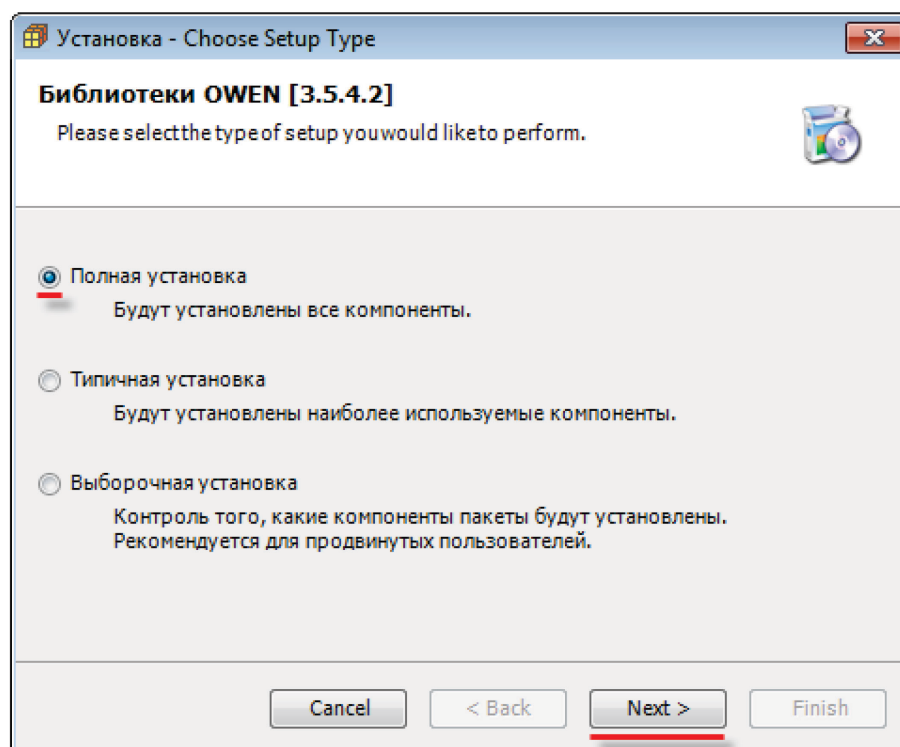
Установка - Choose Setup Type

Библиотеки OWEN [3.5.4.2]
Please selectthe type of setup youwould liketo perform.

Полная установка
Будут установлены все компоненты.

Типичная установка
Будут установлены наиболее используемые компоненты.

Выборочная установка
Контроль того, какие компоненты пакеты будут установлены. Рекомендуется для продвинутых пользователей.

Cancel
< Back
Next >
Finish